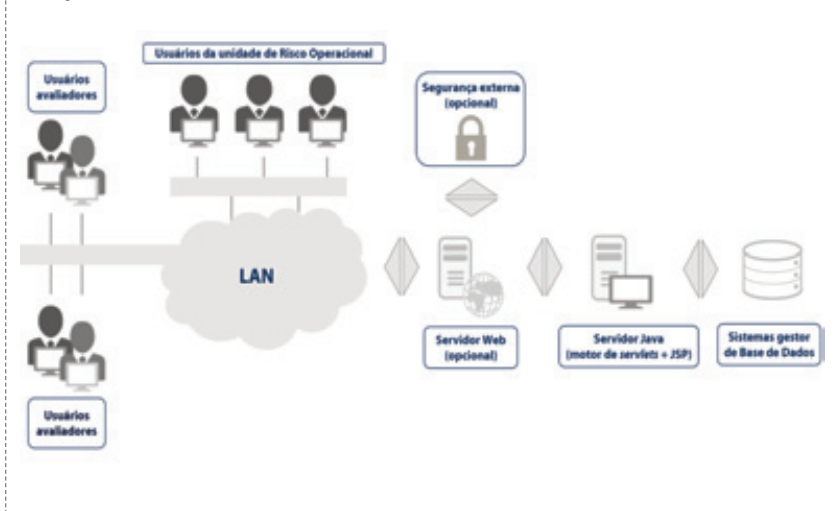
Usuários da unidade de Risco Operacional

Usuários avaliadores

Segurança externa (opcional)

LAN

Servidor Web (opcional)

Servidor Java (motor de servlets + JSP)

Sistemas gestor de Base de Dados

Usuários avaliadores